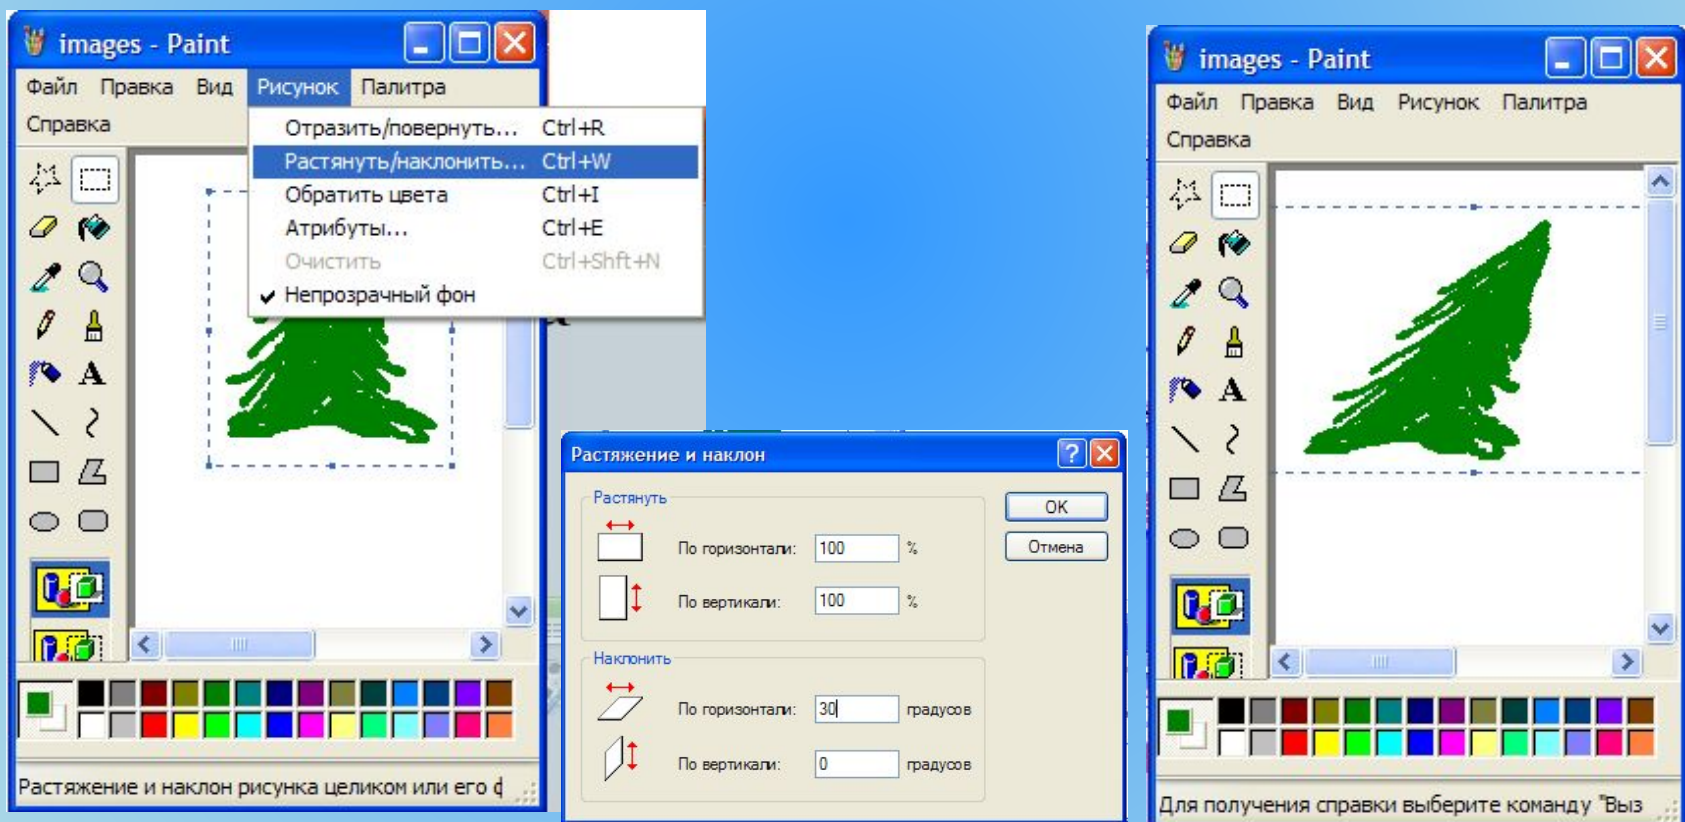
images - Paint

Файл Правка Вид Рисунок Палитра
Справка

Отразить/повернуть... Ctrl+R
Растянуть/наклонить... Ctrl+W
Обратить цвета Ctrl+I
Атрибуты... Ctrl+E
Очистить Ctrl+Shft+N
Непрозрачный фон

Растяжение и наклон рисунка целиком или его ч

Растяжение и наклон

Растянуть
По горизонтали: 100 %
По вертикали: 100 %

Наклонить
По горизонтали: 30 градусов
По вертикали: 0 градусов

OK
Отмена

images - Paint

Файл Правка Вид Рисунок Палитра
Справка

Для получения справки выберите команду "Выз